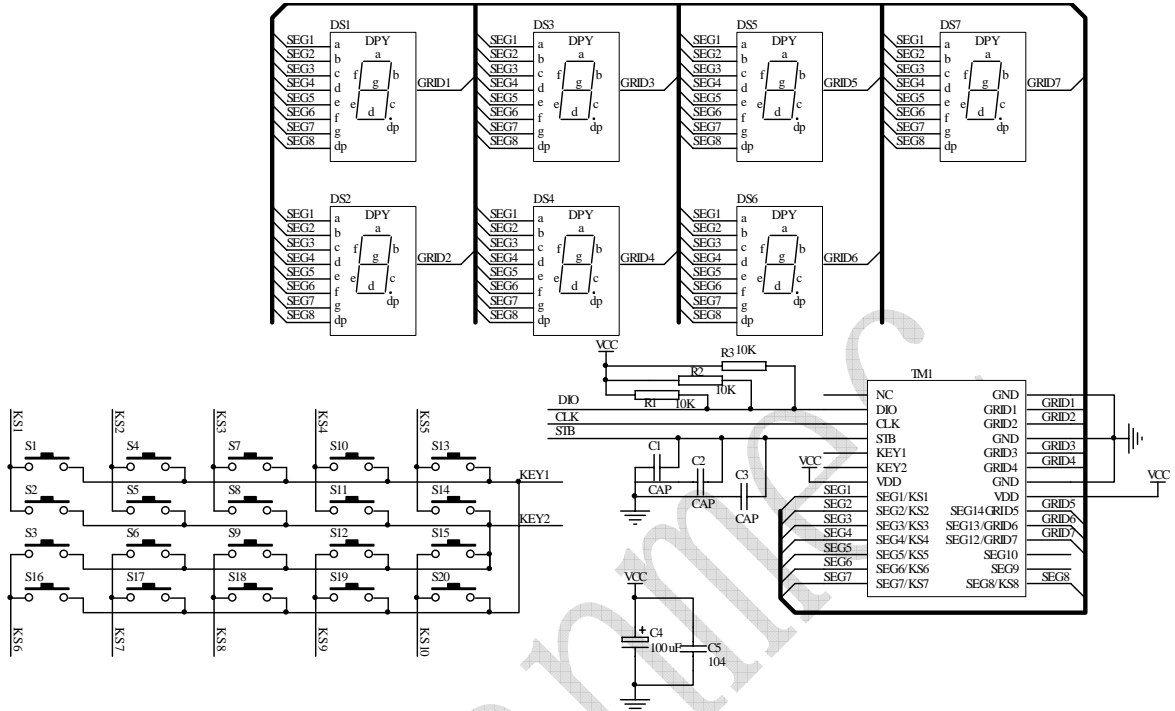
DS1
SEG1 a
SEG2 b
SEG3 c
SEG4 d
SEG5 e
SEG6 f
SEG7 g
SEG8 dp
DPY
a
f g b
e d c
dp
GRID1

DS3
SEG1 a
SEG2 b
SEG3 c
SEG4 d
SEG5 e
SEG6 f
SEG7 g
SEG8 dp
DPY
a
f g b
e d c
dp
GRID3

DS5
SEG1 a
SEG2 b
SEG3 c
SEG4 d
SEG5 e
SEG6 f
SEG7 g
SEG8 dp
DPY
a
f g b
e d c
dp
GRID5

DS7
SEG1 a
SEG2 b
SEG3 c
SEG4 d
SEG5 e
SEG6 f
SEG7 g
SEG8 dp
DPY
a
f g b
e d c
dp
GRID7

DS2
SEG1 a
SEG2 b
SEG3 c
SEG4 d
SEG5 e
SEG6 f
SEG7 g
SEG8 dp
DPY
a
f g b
e d c
dp
GRID2

DS4
SEG1 a
SEG2 b
SEG3 c
SEG4 d
SEG5 e
SEG6 f
SEG7 g
SEG8 dp
DPY
a
f g b
e d c
dp
GRID4

DS6
SEG1 a
SEG2 b
SEG3 c
SEG4 d
SEG5 e
SEG6 f
SEG7 g
SEG8 dp
DPY
a
f g b
e d c
dp
GRID6

VCC
R3 10K
R2 10K
R1 10K
DIO
CLK
STB
C1
CAP
C2
CAP
C3
CAP
VCC

TM1
NC
DIO
CLK
STB
KEY1
KEY2
VDD
SEG1/KS1
SEG2/KS2
SEG3/KS3
SEG4/KS4
SEG5/KS5
SEG6/KS6
SEG7/KS7
GND
GRID1
GRID2
GND
GRID3
GRID4
GND
VDD
SEG14/GRID5
SEG13/GRID6
SEG12/GRID7
SEG10
SEG9
SEG8/KS8
GRID1
GRID2
GRID3
GRID4
GRID5
GRID6
GRID7
SEG8
SEG1
SEG2
SEG3
SEG4
SEG5
SEG6
SEG7
VCC

KS1 KS2 KS3 KS4 KS5
S1 S4 S7 S10 S13
S2 S5 S8 S11 S14
S3 S6 S9 S12 S15
S16 S17 S18 S19 S20
KEY1
KEY2
KS6 KS7 KS8 KS9 KS10

VCC
+ C4
100uF
C5
104